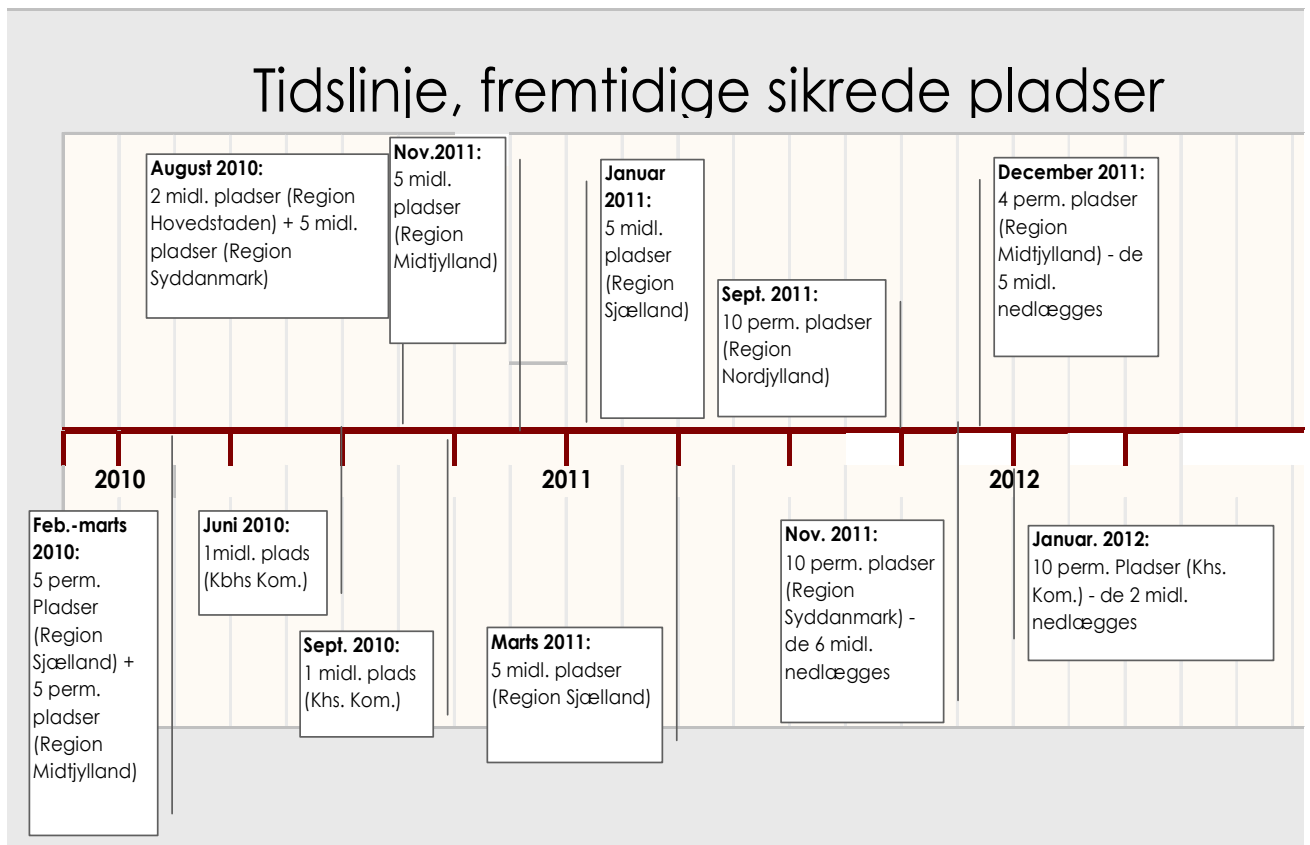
Tidslinje, fremtidige sikrede pladser

**August 2010:**
2 midl. pladser (Region Hovedstaden) + 5 midl. pladser (Region Syddanmark)

**Nov.2011:**
5 midl. pladser (Region Midtjylland)

**Januar 2011:**
5 midl. pladser (Region Sjælland)

**Sept. 2011:**
10 perm. pladser (Region Nordjylland)

**December 2011:**
4 perm. pladser (Region Midtjylland) - de 5 midl. nedlægges

2010

2011

2012

**Feb.-marts 2010:**
5 perm. Pladser (Region Sjælland) + 5 perm. pladser (Region Midtjylland)

**Juni 2010:**
1midl. plads (Kbhs Kom.)

**Sept. 2010:**
1 midl. plads (Khs. Kom.)

**Marts 2011:**
5 midl. pladser (Region Sjælland)

**Nov. 2011:**
10 perm. pladser (Region Syddanmark) - de 6 midl. nedlægges

**Januar. 2012:**
10 perm. Pladser (Khs. Kom.) - de 2 midl. nedlægges